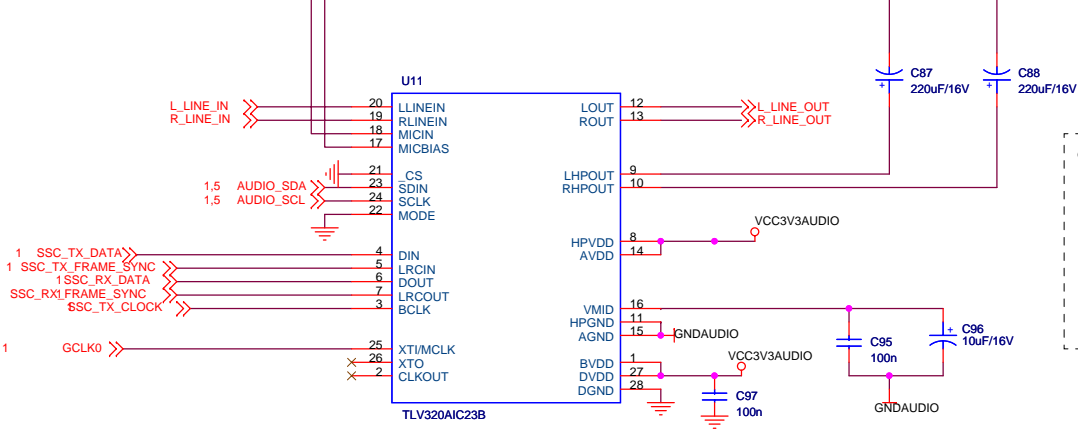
U11

L_LINE_IN
R_LINE_IN

20 LLINEIN
19 RLINEIN
18 MICIN
17 MICBIAS

21 _CS
1,5 AUDIO_SDA 23 SDIN
1,5 AUDIO_SCL 24 SCLK
22 MODE

1 SSC_TX_DATA 4 DIN
1 SSC_TX_FRAME_SYNC 5 LRCIN
1 SSC_RX_DATA 6 DOUT
SSC_RX_FRAME_SYNC 1 7 LRCOUT
SSC_TX_CLOCK 1 3 BCLK

1 GCLK0 25 XTI/MCLK
26 XTO
2 CLKOUT

TLV320AIC23B

LOUT 12
ROUT 13
L_LINE_OUT
R_LINE_OUT

LHPOUT 9
RHPOUT 10

VCC3V3AUDIO
HPVDD 8
AVDD 14

VMID 16
HPGND 11
AGND 15
GNDAUDIO

VCC3V3AUDIO
BVDD 1
DVDD 27
DGND 28

C87
220uF/16V
C88
220uF/16V

C95
100n
C96
10uF/16V
C97
100n
GNDAUDIO